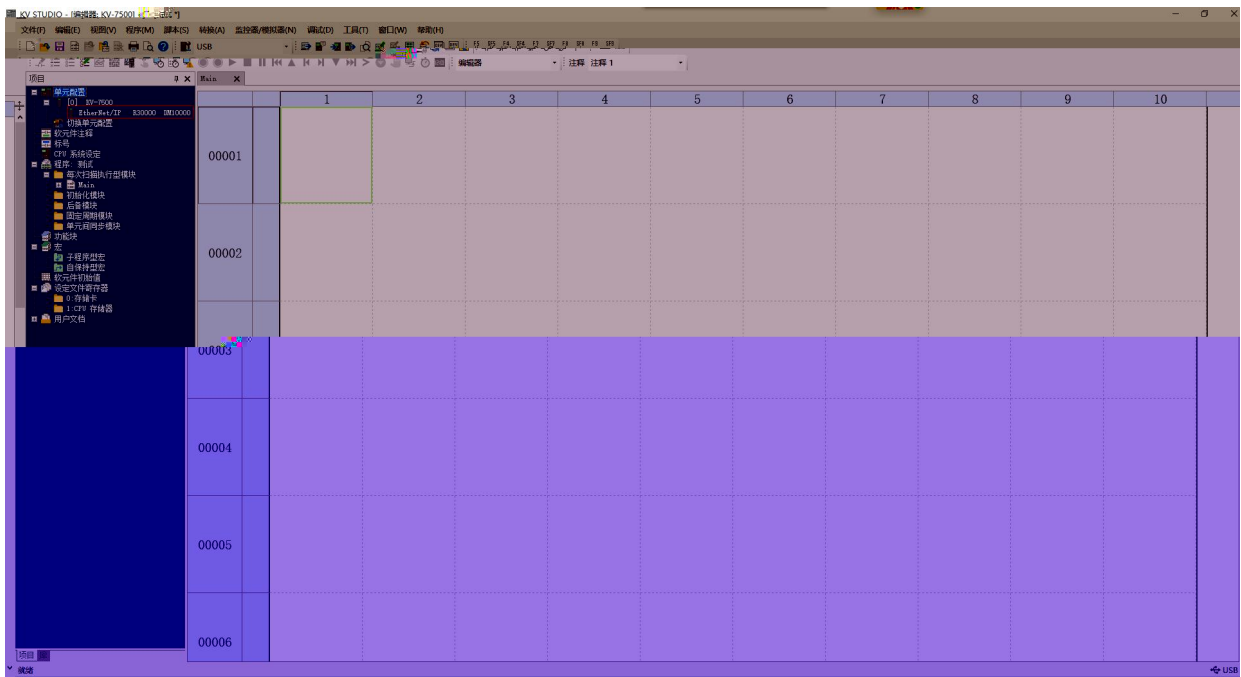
KV STUDIO - [编辑器: KV-7500 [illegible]*]

文件(F) 编辑(E) 视图(V) 程序(M) 脚本(S) 转换(A) 监控器/模拟器(N) 调试(D) 工具(T) 窗口(W) 帮助(H)

USB

编辑器

注释 注释 1

项目

Main

单元配置
[0] KV-7500
EtherNet/IP R30000 DM10000
切换单元配置
软元件注释
标号
CPU 系统设定
程序: 测试
每次扫描执行型模块
Main
初始化模块
后备模块
固定周期模块
单元间同步模块
功能块
宏
子程序型宏
自保持型宏
软元件初始值
设定文件寄存器
0:存储卡
1:CPU 存储器
用户文档

| | | 1 | 2 | 3 | 4 | 5 | 6 | 7 | 8 | 9 | 10 |
|---|---|---|---|---|---|---|---|---|---|---|---|
| 00001 | | | | | | | | | | | |
| 00002 | | | | | | | | | | | |
| 00003 | | | | | | | | | | | |
| 00004 | | | | | | | | | | | |
| 00005 | | | | | | | | | | | |
| 00006 | | | | | | | | | | | |

项目

就绪

USB